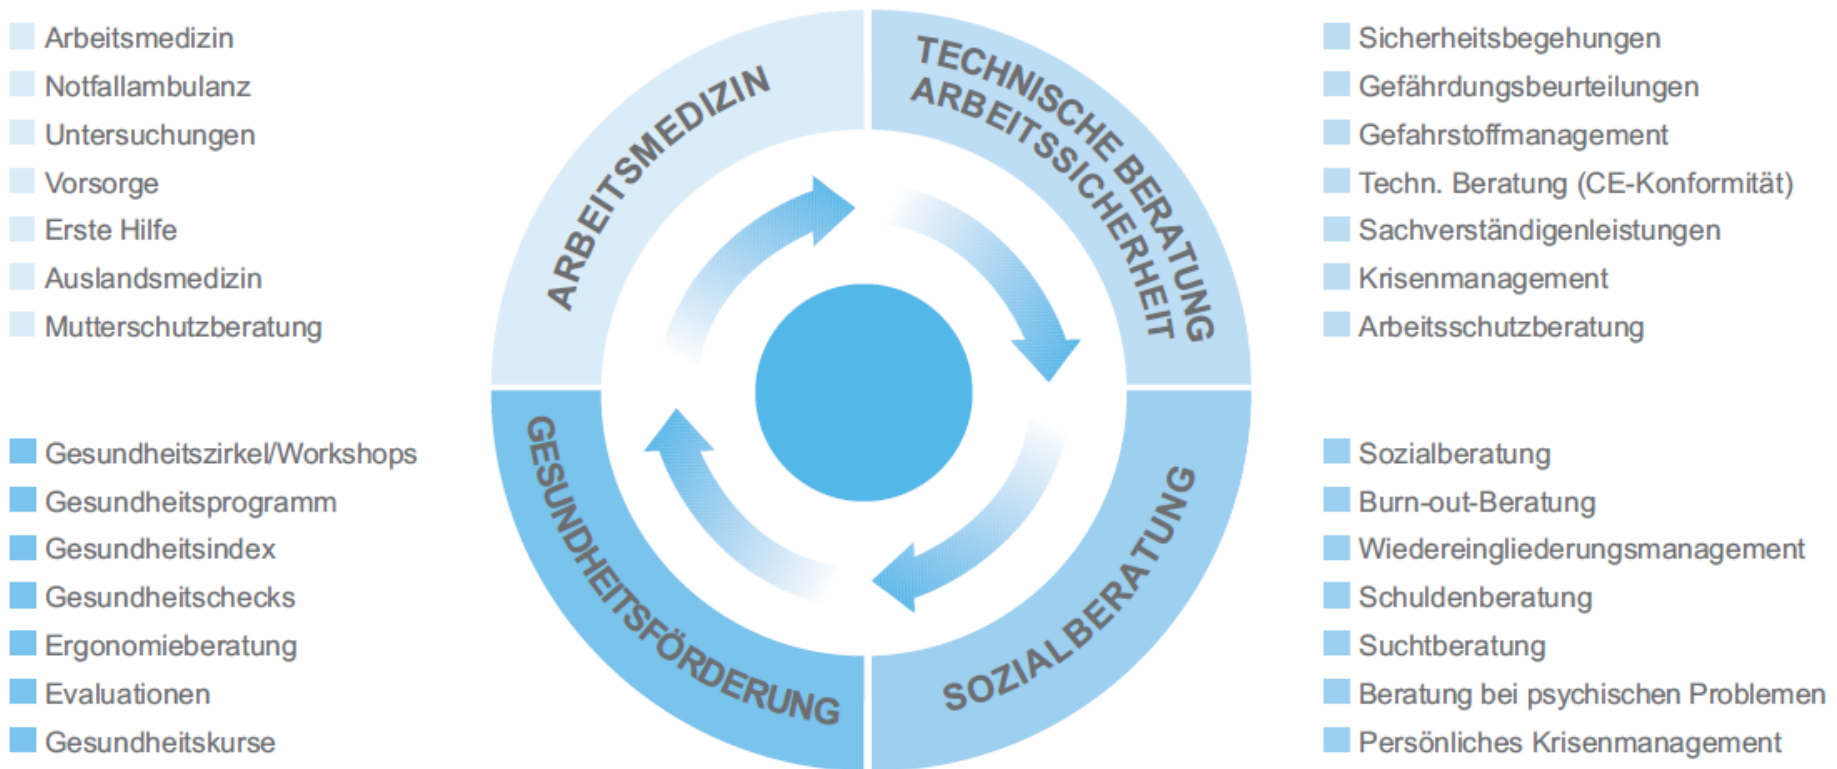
Arbeitsmedizin
Notfallambulanz
Untersuchungen
Vorsorge
Erste Hilfe
Auslandsmedizin
Mutterschutzberatung

ARBEITSMEDIZIN

TECHNISCHE BERATUNG ARBEITSSICHERHEIT

Sicherheitsbegehungen
Gefährdungsbeurteilungen
Gefahrstoffmanagement
Techn. Beratung (CE-Konformität)
Sachverständigenleistungen
Krisenmanagement
Arbeitsschutzberatung

Gesundheitszirkel/Workshops
Gesundheitsprogramm
Gesundheitsindex
Gesundheitschecks
Ergonomieberatung
Evaluationen
Gesundheitskurse

GESUNDHEITSFÖRDERUNG

SOZIALBERATUNG

Sozialberatung
Burn-out-Beratung
Wiedereingliederungsmanagement
Schuldenberatung
Suchtberatung
Beratung bei psychischen Problemen
Persönliches Krisenmanagement